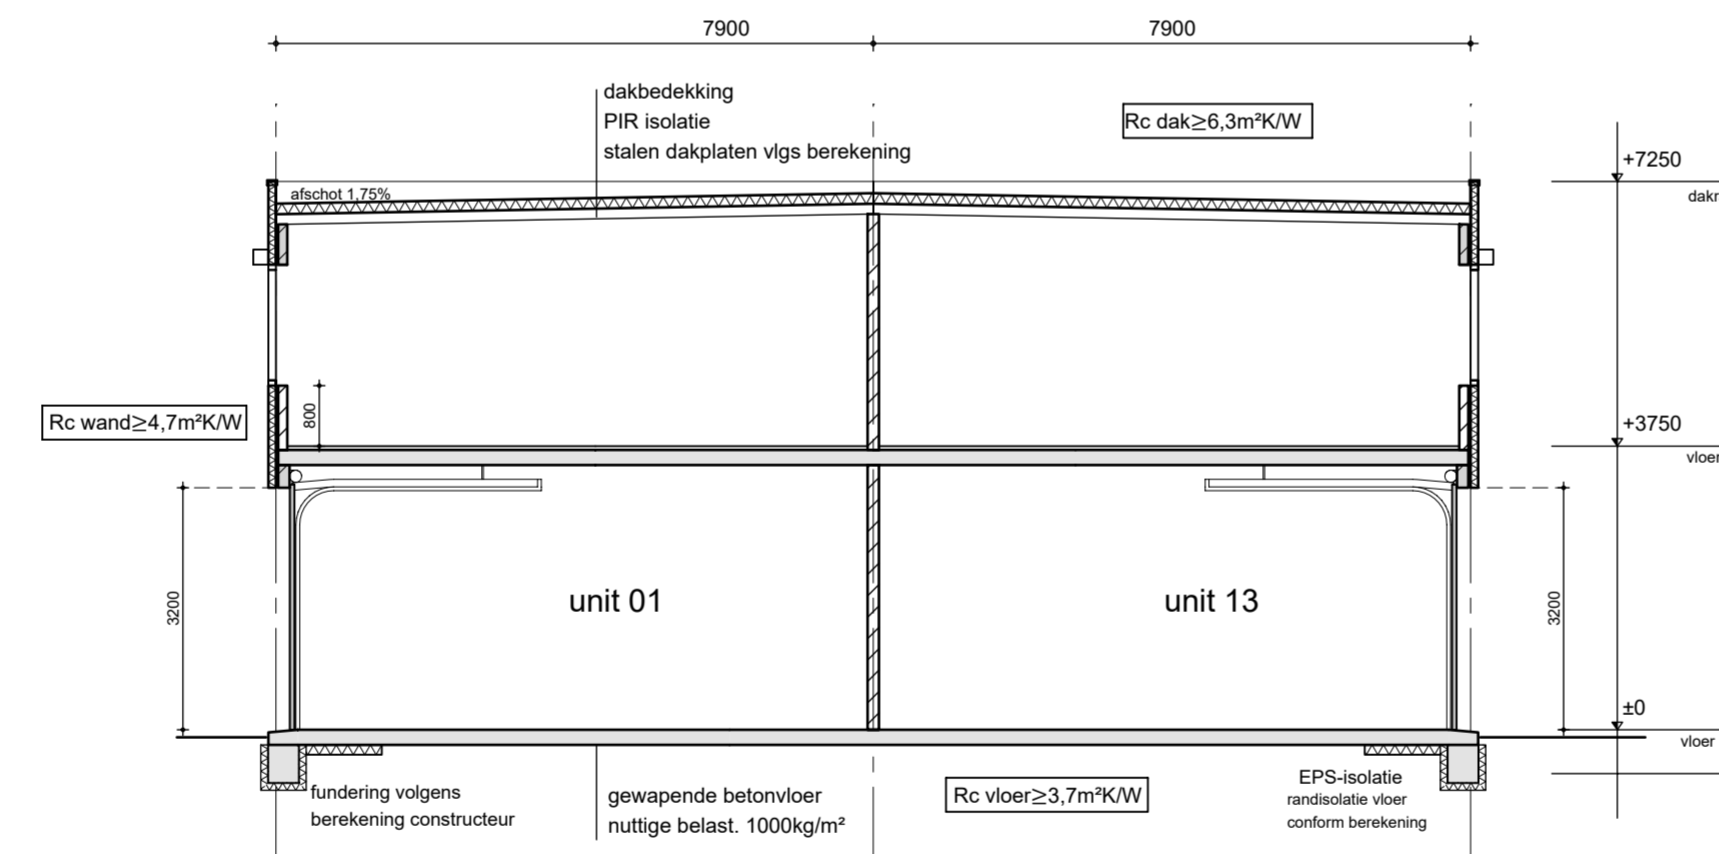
7900
7900

dakbedekking
PIR isolatie
stalen dakplaten vlgs berekening

Rc dak≥6,3m²K/W

+7250
dakr

afschot 1,75%

Rc wand≥4,7m²K/W

800

+3750
vloer

3200

unit 01

unit 13

3200

±0
vloer

fundering volgens
berekening constructeur

gewapende betonvloer
nuttige belast. 1000kg/m²

Rc vloer≥3,7m²K/W

EPS-isolatie
randisolatie vloer
conform berekening